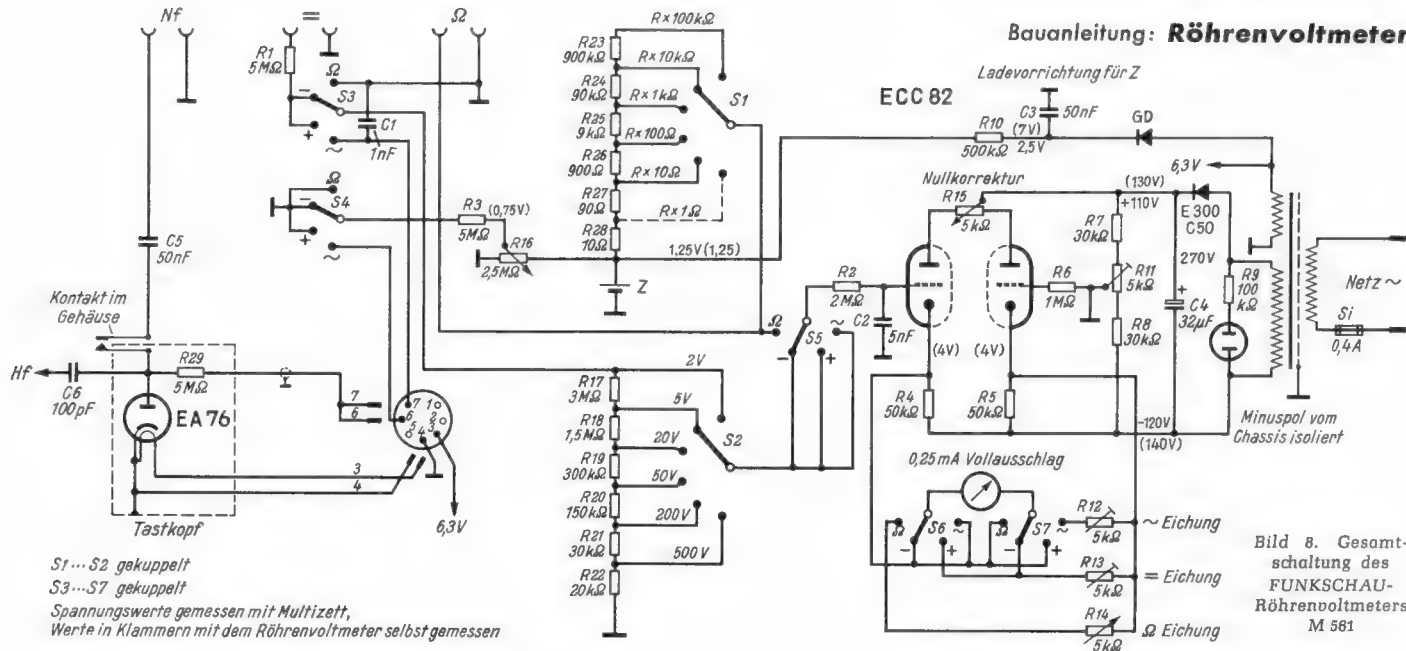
Bauanleitung: **Röhrenvoltmeter**

Nf

=

Ω

R1 5MΩ

Ω

S3

−

+

~

C1 1nF

Ω

S4

−

+

~

C5 50nF

Kontakt im Gehäuse

Hf

C6 100pF

R29 5MΩ

EA 76

Tastkopf

7

6

3

4

6,3V

R3 5MΩ

(0,75V)

R16 2,5MΩ

R×100kΩ

R23 900kΩ

R×10kΩ

R24 90kΩ

R×1kΩ

S1

R25 9kΩ

R×100Ω

R26 900Ω

R×10Ω

R27 90Ω

R×1Ω

R28 10Ω

1,25V (1,25)

Z

Ladevorrichtung für Z

C3 (7V) 50nF

2,5V

R10 500kΩ

GD

ECC 82

Nullkorrektur

R15 5kΩ

(130V)

+110V

6,3V

E 300 C50

R7 30kΩ

R11 5kΩ

270V

R9 100 kΩ

Netz ~

Si 0,4A

R2 2MΩ

C2 5nF

R6 1MΩ

R8 30kΩ

C4 32µF

Ω

S5

−

~

+

(4V)

(4V)

R4 50kΩ

R5 50kΩ

−120V

(140V)

Minuspol vom Chassis isoliert

2V

R17 3MΩ

5V

R18 1,5MΩ

20V

S2

R19 300kΩ

50V

R20 150kΩ

200V

R21 30kΩ

500 V

R22 20kΩ

0,25 mA Vollausschlag

Ω

S6

~

−

+

Ω

S7

~

−

+

R12 5kΩ

~ Eichung

R13 5kΩ

= Eichung

R14 5kΩ

Ω Eichung

S1 ··· S2 gekuppelt

S3 ··· S7 gekuppelt

Spannungswerte gemessen mit Multizett, Werte in Klammern mit dem Röhrenvoltmeter selbst gemessen

Bild 8. Gesamtschaltung des FUNKSCHAU-Röhrenvoltmeters M 561